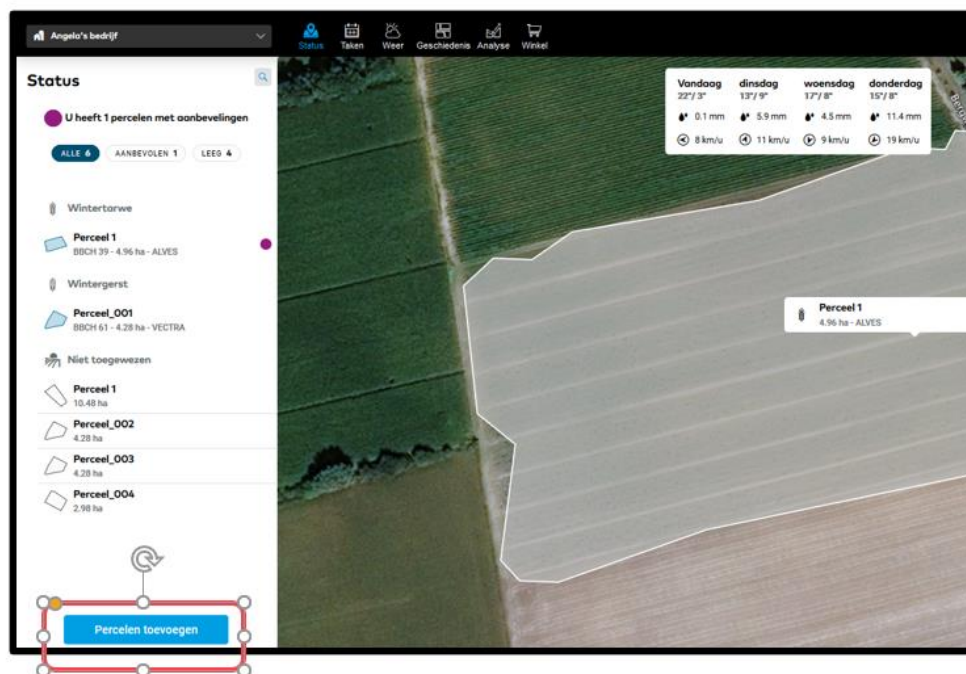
Angelo's bedrijf

Status Taken Weer Geschiedenis Analyse Winkel

Status

U heeft 1 percelen met aanbevelingen

ALLE 6 AANBEVOLEN 1 LEEG 4

Wintertarwe

Perceel 1
BBCH 39 - 4.96 ha - ALVES

Wintergerst

Perceel_001
BBCH 61 - 4.28 ha - VECTRA

Niet toegewezen

Perceel 1
10.48 ha

Perceel_002
4.28 ha

Perceel_003
4.28 ha

Perceel_004
2.98 ha

Percelen toevoegen

| Vandaag 22°/ 3° | dinsdag 13°/ 9° | woensdag 17°/ 8° | donderdag 15°/ 8° |
|---|---|---|---|
| 0.1 mm | 5.9 mm | 4.5 mm | 11.4 mm |
| 8 km/u | 11 km/u | 9 km/u | 19 km/u |

Perceel 1
4.96 ha - ALVES